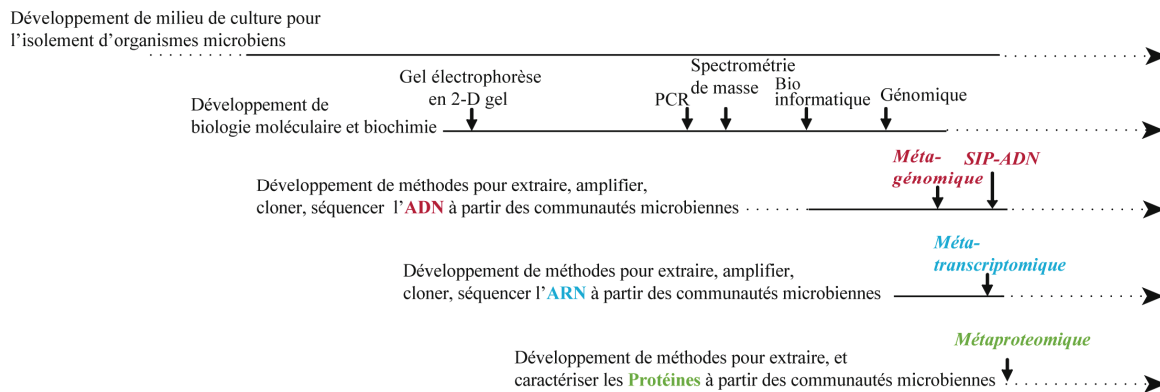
Développement de milieu de culture pour l’isolement d’organismes microbiens

Gel électrophorèse en 2-D gel

PCR

Spectrométrie de masse

Bio informatique

Génomique

Développement de biologie moléculaire et biochimie

Méta-génomique

SIP-ADN

Développement de méthodes pour extraire, amplifier, cloner, séquencer l’ADN à partir des communautés microbiennes

Méta-transcriptomique

Développement de méthodes pour extraire, amplifier, cloner, séquencer l’ARN à partir des communautés microbiennes

Métaproteomique

Développement de méthodes pour extraire, et caractériser les Protéines à partir des communautés microbiennes